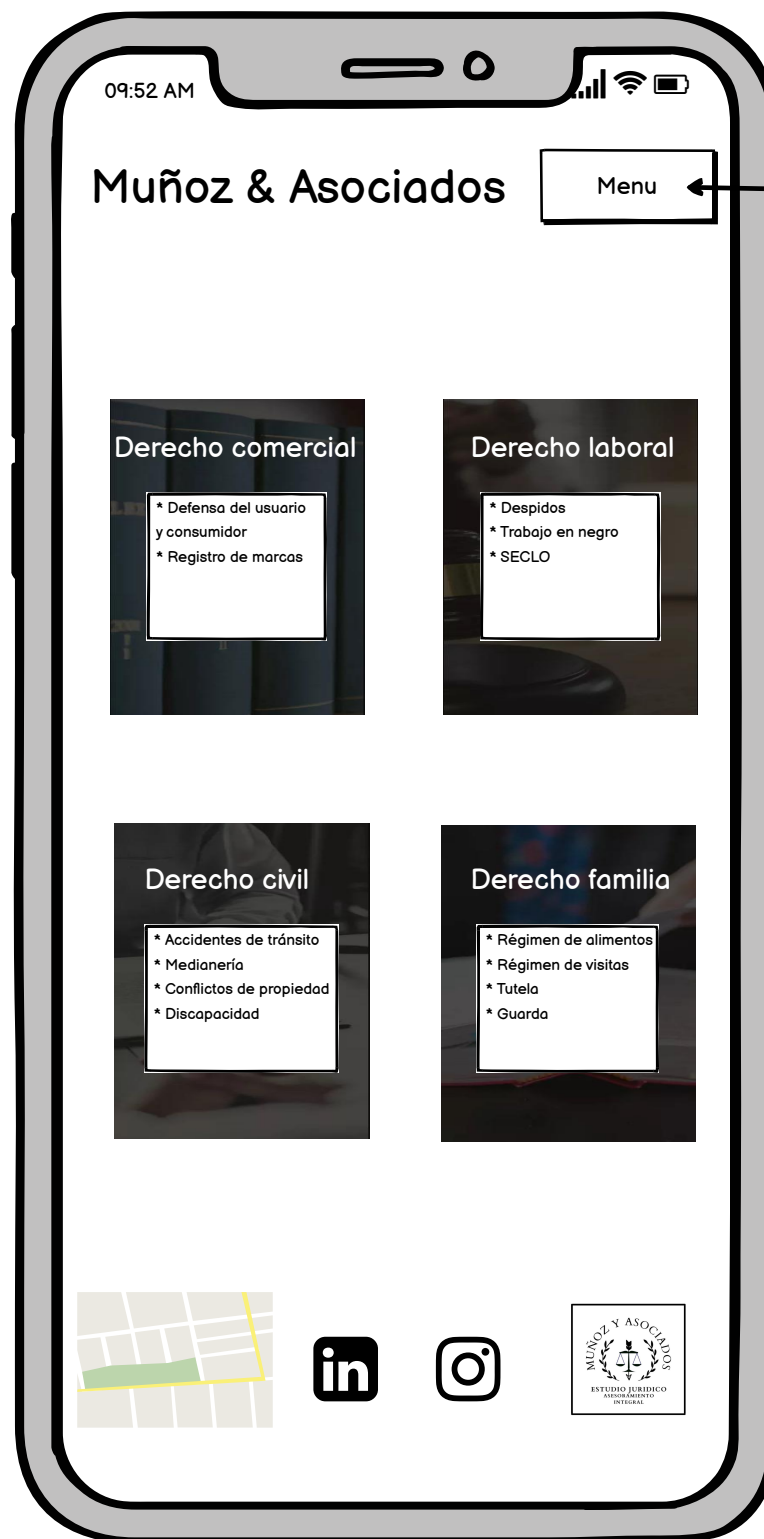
09:52 AM

Muñoz & Asociados

Menu

Derecho comercial

* Defensa del usuario y consumidor
* Registro de marcas

Derecho laboral

* Despidos
* Trabajo en negro
* SECLO

Derecho civil

* Accidentes de tránsito
* Medianería
* Conflictos de propiedad
* Discapacidad

Derecho familia

* Régimen de alimentos
* Régimen de visitas
* Tutela
* Guarda

in

MUÑOZ Y ASOCIADOS
ESTUDIO JURIDICO
ASESORAMIENTO INTEGRAL